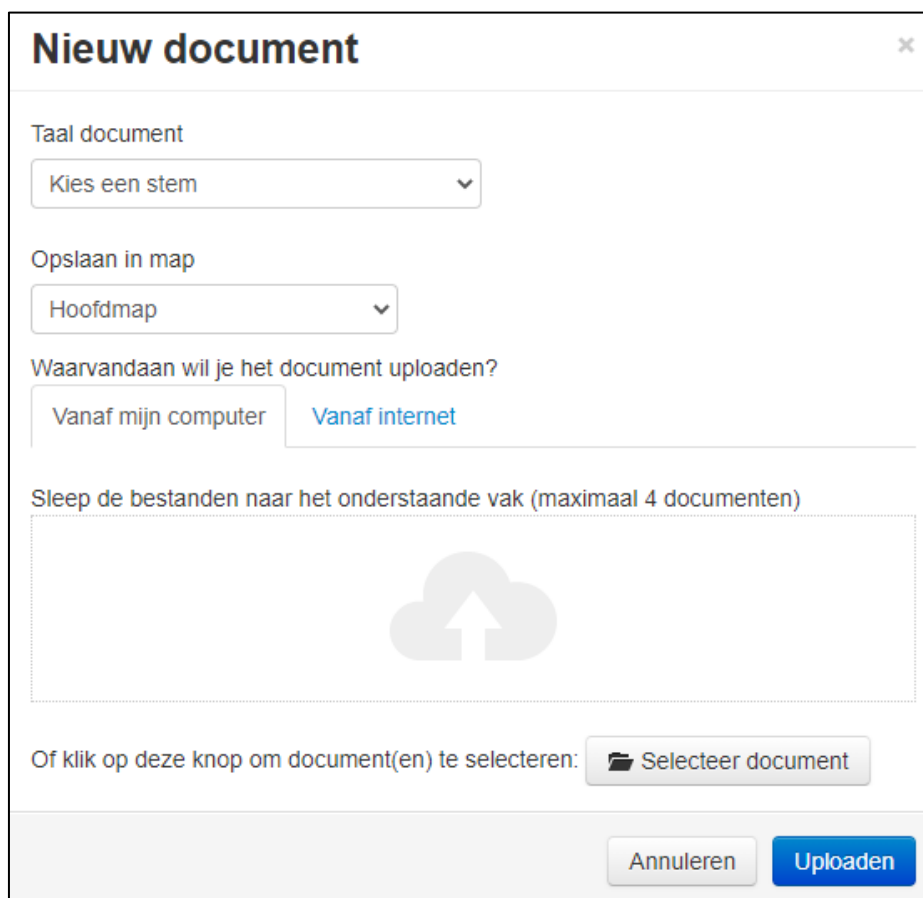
Nieuw document

×

Taal document

Kies een stem

Opslaan in map

Hoofdmap

Waarvandaan wil je het document uploaden?

Vanaf mijn computer

Vanaf internet

Sleep de bestanden naar het onderstaande vak (maximaal 4 documenten)

Of klik op deze knop om document(en) te selecteren:

Selecteer document

Annuleren

Uploaden